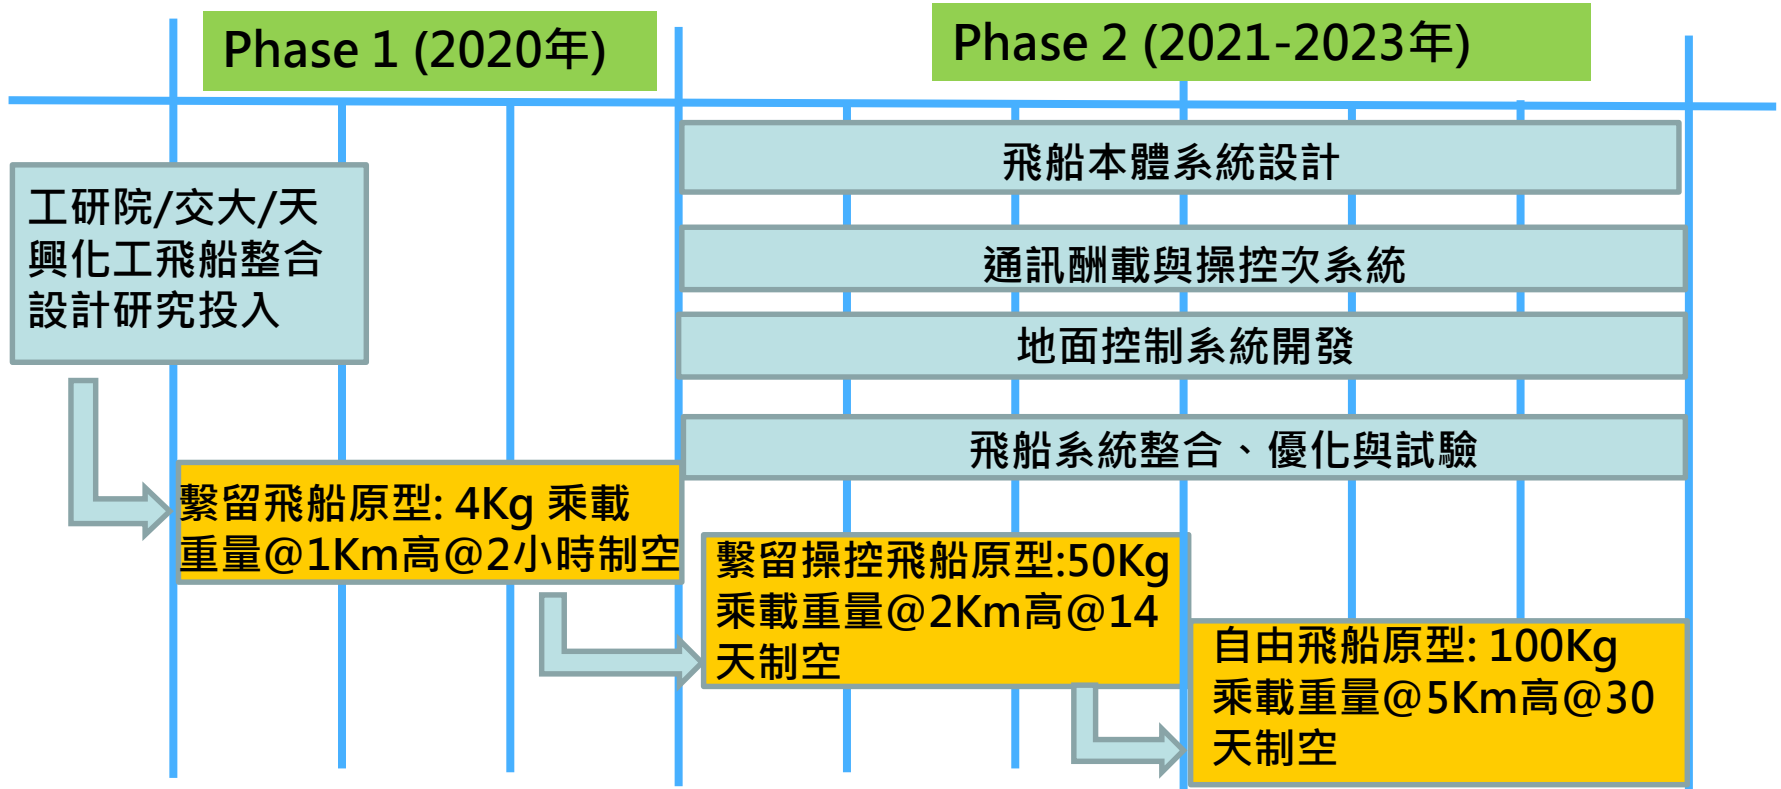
Phase 1 (2020年)

Phase 2 (2021-2023年)

工研院/交大/天興化工飛船整合設計研究投入

飛船本體系統設計

通訊酬載與操控次系統

地面控制系統開發

飛船系統整合、優化與試驗

繫留飛船原型: 4Kg 乘載重量@1Km高@2小時制空

繫留操控飛船原型:50Kg乘載重量@2Km高@14天制空

自由飛船原型: 100Kg乘載重量@5Km高@30天制空